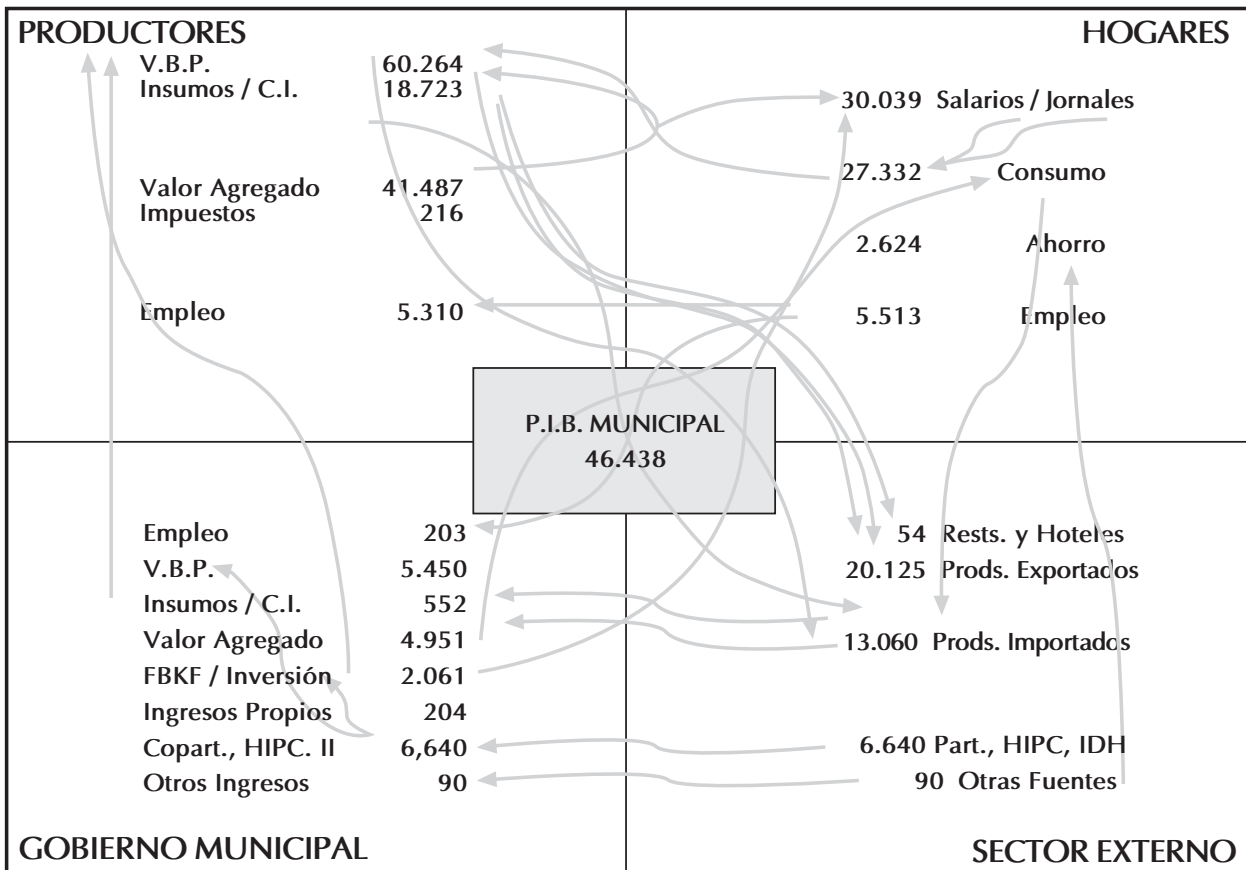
PRODUCTORES

V.B.P. 60.264
Insumos / C.I. 18.723

Valor Agregado 41.487
Impuestos 216

Empleo 5.310

HOGARES

30.039 Salarios / Jornales

27.332 Consumo

2.624 Ahorro

5.513 Empleo

P.I.B. MUNICIPAL
46.438

Empleo 203
V.B.P. 5.450
Insumos / C.I. 552
Valor Agregado 4.951
FBKF / Inversión 2.061
Ingresos Propios 204
Copart., HIPC. II 6,640
Otros Ingresos 90

GOBIERNO MUNICIPAL

54 Rests. y Hoteles
20.125 Prods. Exportados

13.060 Prods. Importados

6.640 Part., HIPC, IDH
90 Otras Fuentes

SECTOR EXTERNO